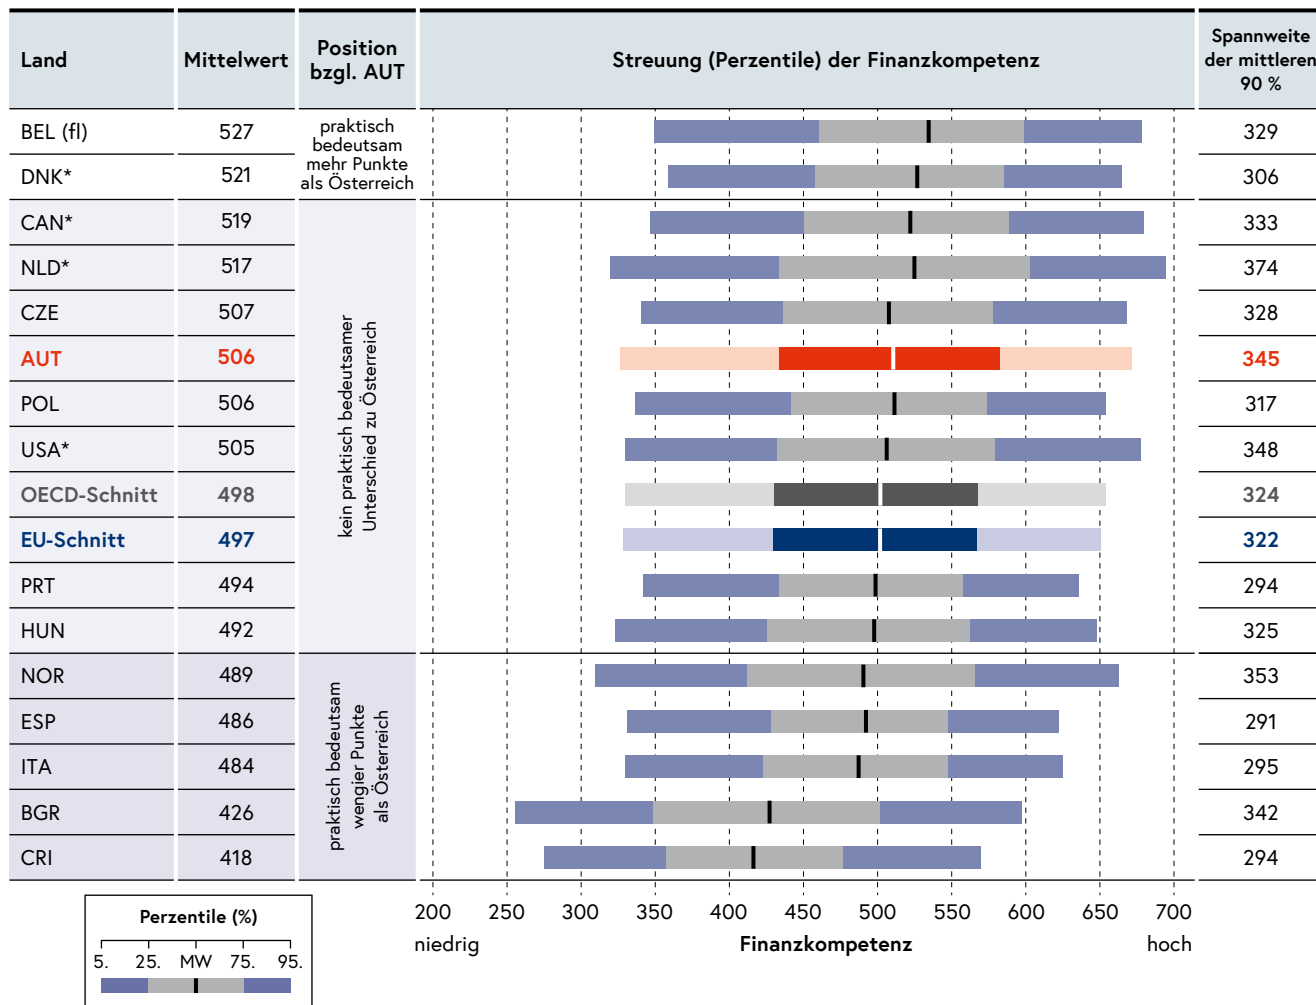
| Land | Mittelwert | Position bzgl. AUT | Streuung (Perzentile) der Finanzkompetenz | Spannweite der mittleren 90 % |
|---|---|---|---|---|
| BEL (fl) | 527 | praktisch bedeutsam mehr Punkte als Österreich | | 329 |
| DNK* | 521 | | | 306 |
| CAN* | 519 | kein praktisch bedeutsamer Unterschied zu Österreich | | 333 |
| NLD* | 517 | | | 374 |
| CZE | 507 | | | 328 |
| AUT | 506 | | | 345 |
| POL | 506 | | | 317 |
| USA* | 505 | | | 348 |
| OECD-Schnitt | 498 | | | 324 |
| EU-Schnitt | 497 | | | 322 |
| PRT | 494 | | | 294 |
| HUN | 492 | | | 325 |
| NOR | 489 | praktisch bedeutsam weniger Punkte als Österreich | | 353 |
| ESP | 486 | | | 291 |
| ITA | 484 | | | 295 |
| BGR | 426 | | | 342 |
| CRI | 418 | | | 294 |

200 250 300 350 400 450 500 550 600 650 700
niedrig Finanzkompetenz hoch

Perzentile (%)
5. 25. MW 75. 95.